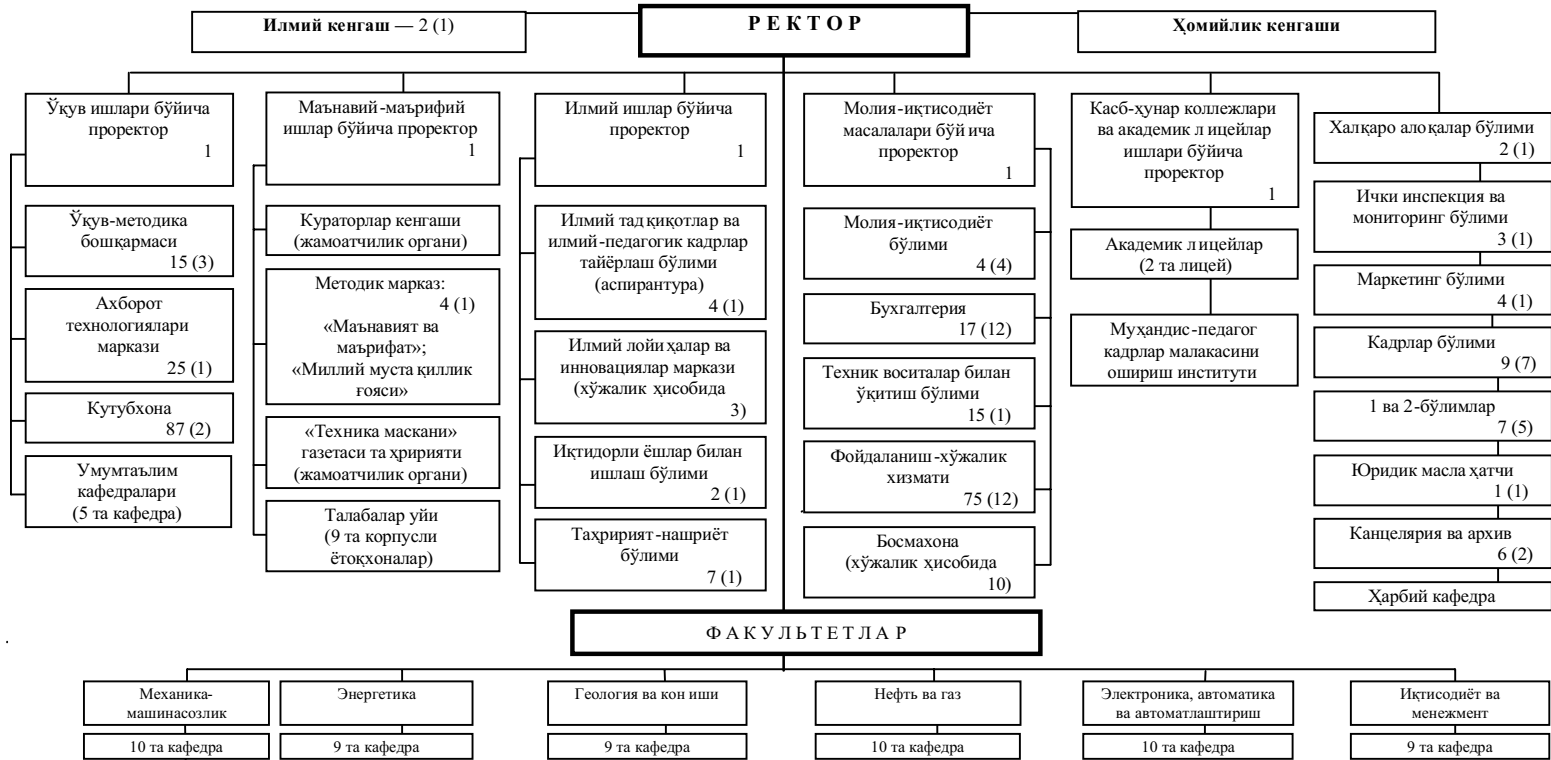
Илмий кенгаш — 2 (1)

Р Е К Т О Р

Ҳомийлик кенгаши

Ўқув ишлари бўйича проректор 1

Ўқув-методика бошқармаси 15 (3)

Ахборот технологиялари маркази 25 (1)

Кутубхона 87 (2)

Умумтаълим кафедралари (5 та кафедра)

Маънавий-маърифий ишлар бўйича проректор 1

Кураторлар кенгаши (жамоатчилик органи)

Методик марказ: 4 (1) «Маънавият ва маърифат»; «Миллий мустақиллик ғояси»

«Техника маскани» газетаси таҳририяти (жамоатчилик органи)

Талабалар уйи (9 та корпусли ётоқхоналар)

Илмий ишлар бўйича проректор 1

Илмий тадқиқотлар ва илмий-педагогик кадрлар тайёрлаш бўлими (аспирантура) 4 (1)

Илмий лойиҳалар ва инновациялар маркази (хўжалик ҳисобида 3)

Иқтидорли ёшлар билан ишлаш бўлими 2 (1)

Таҳририят-нашриёт бўлими 7 (1)

Молия-иқтисодиёт масалалари бўйича проректор 1

Молия-иқтисодиёт бўлими 4 (4)

Бухгалтерия 17 (12)

Техник воситалар билан ўқитиш бўлими 15 (1)

Фойдаланиш-хўжалик хизмати 75 (12)

Босмахона (хўжалик ҳисобида 10)

Касб-ҳунар коллежлари ва академик лицейлар ишлари бўйича проректор 1

Академик лицейлар (2 та лицей)

Муҳандис-педагог кадрлар малакасини ошириш институти

Халқаро алоқалар бўлими 2 (1)

Ички инспекция ва мониторинг бўлими 3 (1)

Маркетинг бўлими 4 (1)

Кадрлар бўлими 9 (7)

1 ва 2-бўлимлар 7 (5)

Юридик маслаҳатчи 1 (1)

Канцелярия ва архив 6 (2)

Ҳарбий кафедра

Ф А К У Л Ь Т Е Т Л А Р

Механика-машинасозлик
10 та кафедра

Энергетика
9 та кафедра

Геология ва кон иши
9 та кафедра

Нефть ва газ
10 та кафедра

Электроника, автоматика ва автоматлаштириш
10 та кафедра

Иқтисодиёт ва менежмент
9 та кафедра